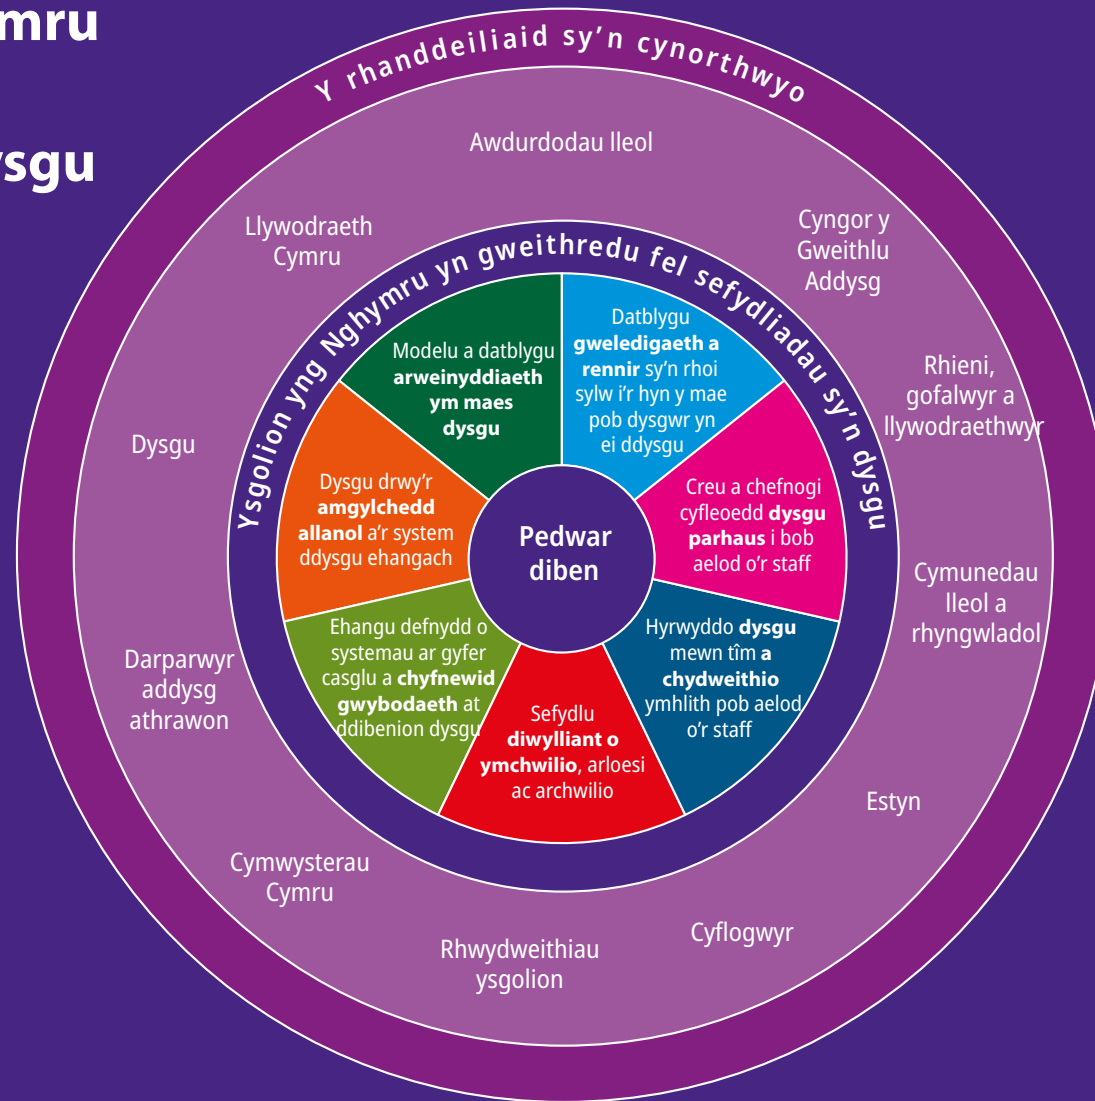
mru

ysgu

Y rhanddeiliaid sy'n cynorthwyo

Awdurdodau lleol

Llywodraeth Cymru

Cyngor y Gweithlu Addysg

Rhieni, gofalwyr a llywodraethwyr

Dysgu

Cymunedau lleol a rhyngwladol

Darparwyr addysg athrawon

Estyn

Cymwysterau Cymru

Rhwydweithiau ysgolion

Cyflogwyr

Ysgolion yng Nghymru yn gweithredu fel sefydliadau sy'n dysgu

Modelu a datblygu **arweinyddiaeth ym maes dysgu**

Datblygu **gweledigaeth a rennir** sy'n rhoi sylw i'r hyn y mae pob dysgwr yn ei ddysgu

Creu a chefnogi cyfleoedd **dysgu parhaus** i bob aelod o'r staff

Hyrwyddo **dysgu** mewn tîm **a chydweithio** ymhlith pob aelod o'r staff

Sefydlu **diwylliant o ymchwilio**, arloesi ac archwilio

Ehangu defnydd o systemau ar gyfer casglu a **chyfnewid gwybodaeth** at ddibenion dysgu

Dysgu drwy'r **amgylchedd allanol** a'r system ddysgu ehangach

Pedwar diben